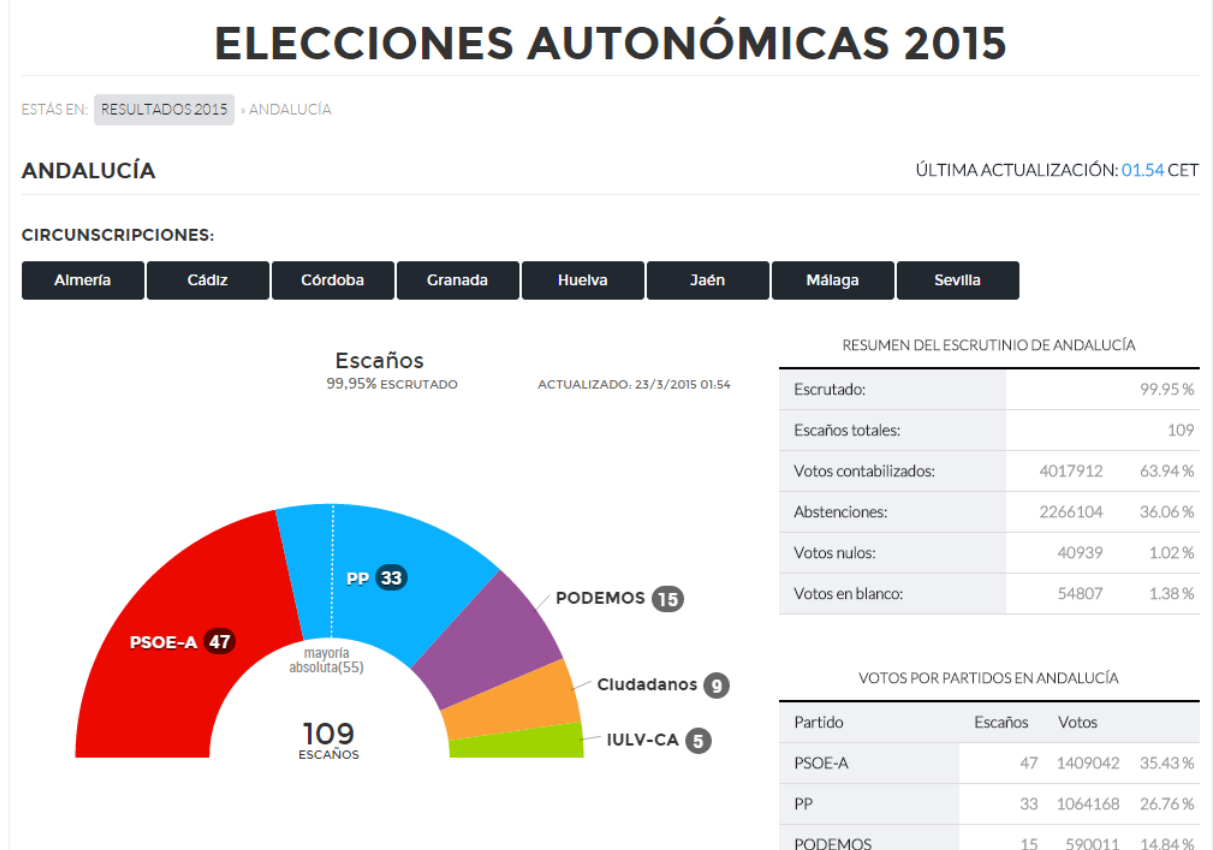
ELECCIONES AUTONÓMICAS 2015

ESTÁS EN: RESULTADOS 2015 » ANDALUCÍA

ANDALUCÍA

ÚLTIMA ACTUALIZACIÓN: 01.54 CET

CIRCUNSCRIPCIONES:

Almería Cádiz Córdoba Granada Huelva Jaén Málaga Sevilla

Escaños
99,95% ESCRUTADO
ACTUALIZADO: 23/3/2015 01:54

PP 33
PODEMOS 15
PSOE-A 47
mayoría absoluta(55)
Cludadanos 9
IULV-CA 5
109 ESCAÑOS

RESUMEN DEL ESCRUTINIO DE ANDALUCÍA

| Escrutado: | | 99.95 % |
|---|---|---|
| Escaños totales: | | 109 |
| Votos contabilizados: | 4017912 | 63.94 % |
| Abstenciones: | 2266104 | 36.06 % |
| Votos nulos: | 40939 | 1.02 % |
| Votos en blanco: | 54807 | 1.38 % |

VOTOS POR PARTIDOS EN ANDALUCÍA

| Partido | Escaños | Votos | |
|---|---|---|---|
| PSOE-A | 47 | 1409042 | 35.43 % |
| PP | 33 | 1064168 | 26.76 % |
| PODEMOS | 15 | 590011 | 14.84 % |